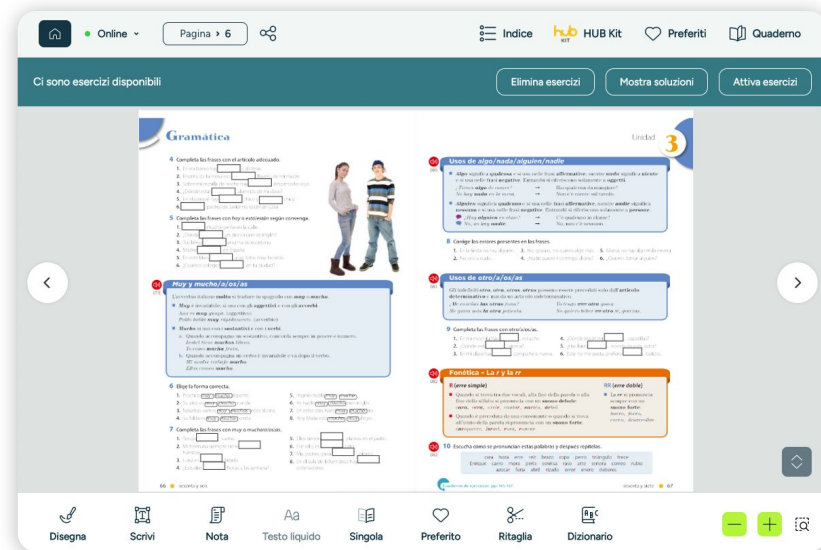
Online
Pagina › 6
Indice
HUB Kit
Preferiti
Quaderno

Ci sono esercizi disponibili
Elimina esercizi
Mostra soluzioni
Attiva esercizi

Gramática

4 Completa las frases con el artículo adecuado.

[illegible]

5 Completa las frases con hay o está/están según convenga.

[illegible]

Muy y mucho/a/os/as

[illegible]

6 Elige la forma correcta.

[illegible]

7 Completa las frases con muy o mucho/a/os/as.

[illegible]

66 sesenta y seis

Unidad 3

Usos de algo/nada/alguien/nadie

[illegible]

8 Corrige los errores presentes en las frases.

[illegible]

Usos de otro/a/os/as

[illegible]

9 Completa las frases con otro/a/os/as.

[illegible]

Fonética – La r y la rr

R (erre simple)

RR (erre doble)

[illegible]

10 Escucha cómo se pronuncian estas palabras y después repítelas.

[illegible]

sesenta y siete 67

Disegna
Scrivi
Nota
Testo liquido
Singola
Preferito
Ritaglia
Dizionario